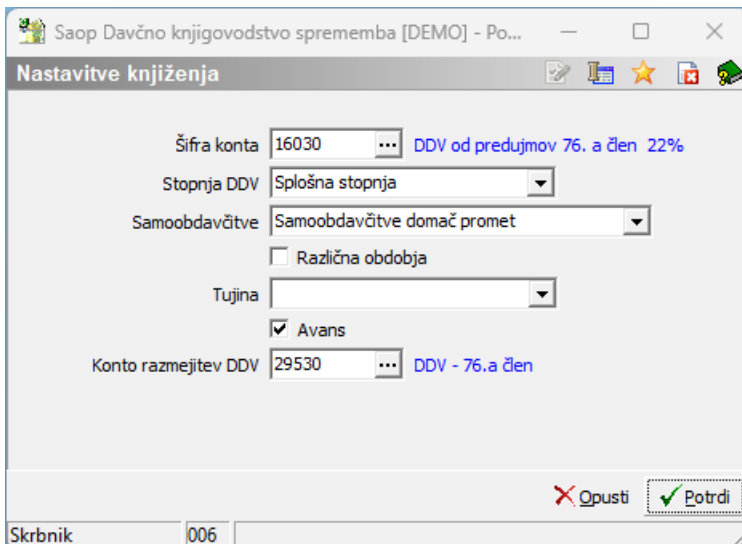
Saop Davčno knjigovodstvo sprememba [DEMO] - Po...

Nastavitve knjiženja

Šifra konta 16030 ... DDV od predujmov 76. a člen 22%

Stopnja DDV Splošna stopnja

Samoobdavčitve Samoobdavčitve domač promet

Različna obdobja

Tujina

Avans

Konto razmejitev DDV 29530 ... DDV - 76.a člen

Opusti

Potrdi

Skrbnik 006